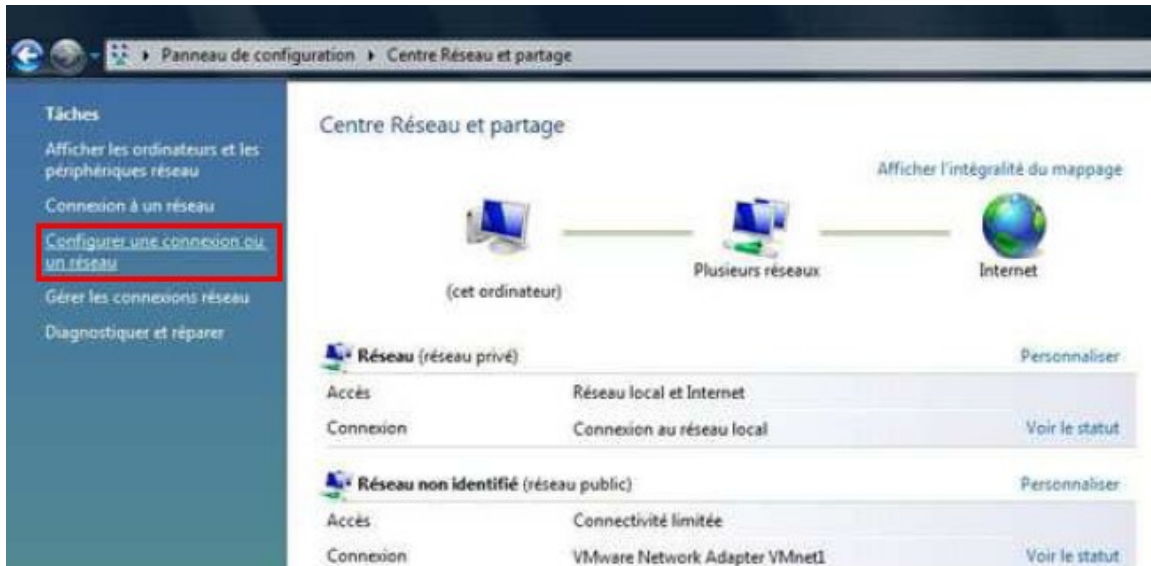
▸ Panneau de configuration ▸ Centre Réseau et partage

Tâches

Afficher les ordinateurs et les périphériques réseau

Connexion à un réseau

Configurer une connexion ou un réseau

Gérer les connexions réseau

Diagnostiquer et réparer

Centre Réseau et partage

Afficher l'intégralité du mappage

(cet ordinateur)

Plusieurs réseaux

Internet

Réseau (réseau privé)

Personnaliser

| Accès | Réseau local et Internet | |
|---|---|---|
| Connexion | Connexion au réseau local | Voir le statut |

Réseau non identifié (réseau public)

Personnaliser

| Accès | Connectivité limitée | |
|---|---|---|
| Connexion | VMware Network Adapter VMnet1 | Voir le statut |